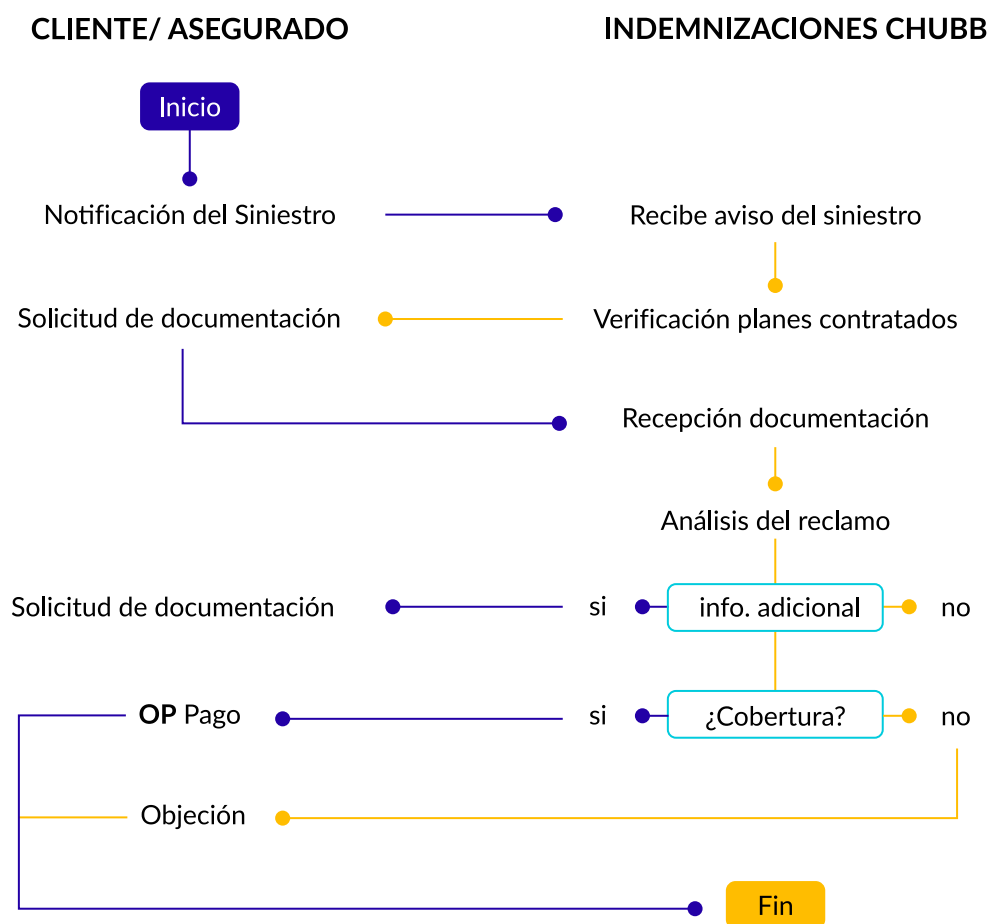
CLIENTE/ ASEGURADO

INDEMNIZACIONES CHUBB

Inicio

Notificación del Siniestro

Recibe aviso del siniestro

Solicitud de documentación

Verificación planes contratados

Recepción documentación

Análisis del reclamo

Solicitud de documentación

si

info. adicional

no

**OP** Pago

si

¿Cobertura?

no

Objeción

Fin